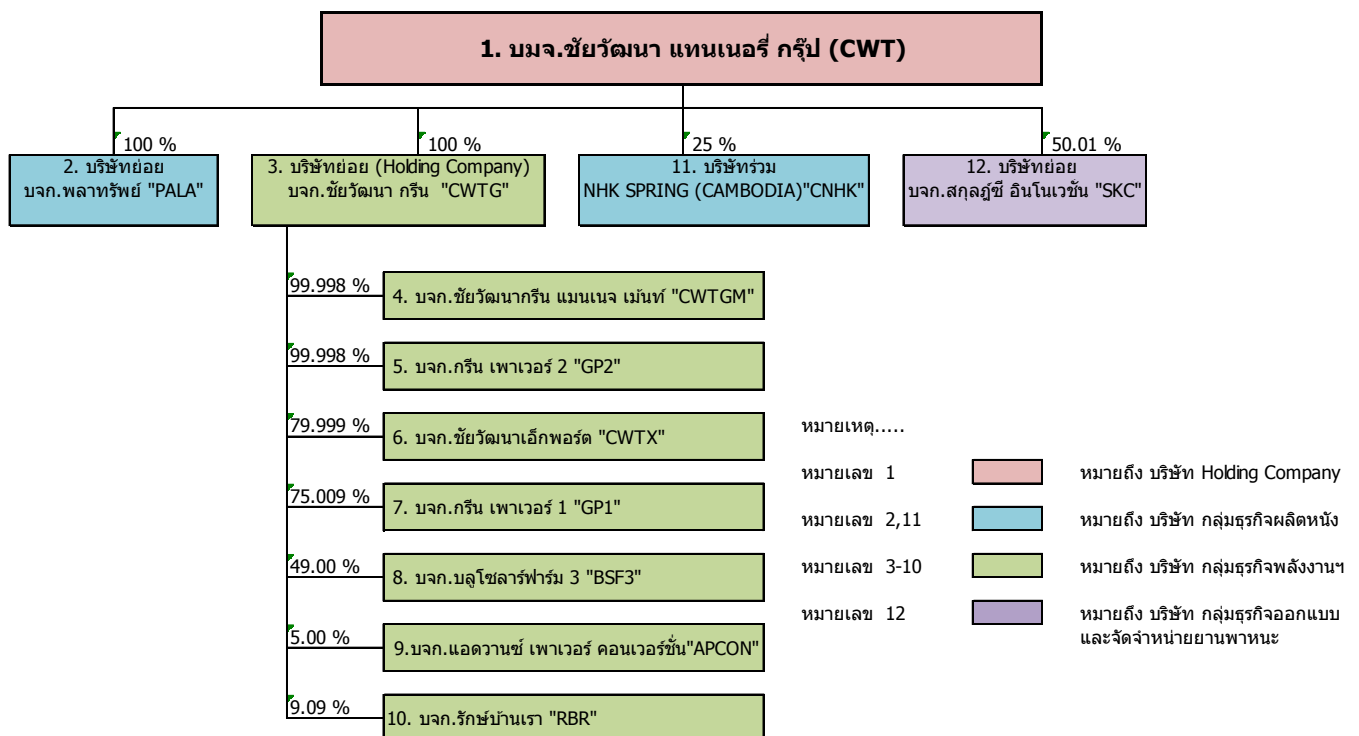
1. บมจ.ชัยวัฒนา แทนเนอรี่ กรุ๊ป (CWT)

100 %
2. บริษัทย่อย
บจก.พลาทรัพย์ "PALA"

100 %
3. บริษัทย่อย (Holding Company)
บจก.ชัยวัฒนา กรีน "CWTG"

25 %
11. บริษัทร่วม
NHK SPRING (CAMBODIA)"CNHK"

50.01 %
12. บริษัทย่อย
บจก.สกุลฎ์ซี อินโนเวชั่น "SKC"

99.998 %
4. บจก.ชัยวัฒนากรีน แมนเนจ เม้นท์ "CWTGM"

99.998 %
5. บจก.กรีน เพาเวอร์ 2 "GP2"

79.999 %
6. บจก.ชัยวัฒนาเอ็กพอร์ต "CWTX"

75.009 %
7. บจก.กรีน เพาเวอร์ 1 "GP1"

49.00 %
8. บจก.บลูโซลาร์ฟาร์ม 3 "BSF3"

5.00 %
9.บจก.แอดวานซ์ เพาเวอร์ คอนเวอร์ชั่น"APCON"

9.09 %
10. บจก.รักษ์บ้านเรา "RBR"

หมายเหตุ.....

หมายเลข 1 หมายถึง บริษัท Holding Company

หมายเลข 2,11 หมายถึง บริษัท กลุ่มธุรกิจผลิตหนัง

หมายเลข 3-10 หมายถึง บริษัท กลุ่มธุรกิจพลังงานฯ

หมายเลข 12 หมายถึง บริษัท กลุ่มธุรกิจออกแบบ และจัดจำหน่ายยานพาหนะ